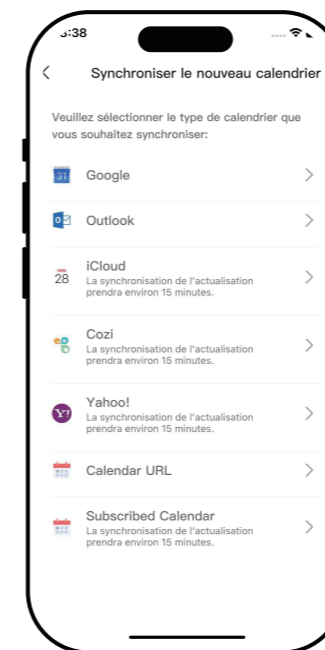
:38

<

Synchroniser le nouveau calendrier

Veuillez sélectionner le type de calendrier que vous souhaitez synchroniser:

31 Google >

Outlook >

28 iCloud
La synchronisation de l'actualisation prendra environ 15 minutes. >

Cozi
La synchronisation de l'actualisation prendra environ 15 minutes. >

Y! Yahoo!
La synchronisation de l'actualisation prendra environ 15 minutes. >

Calendar URL >

Subscribed Calendar
La synchronisation de l'actualisation prendra environ 15 minutes. >